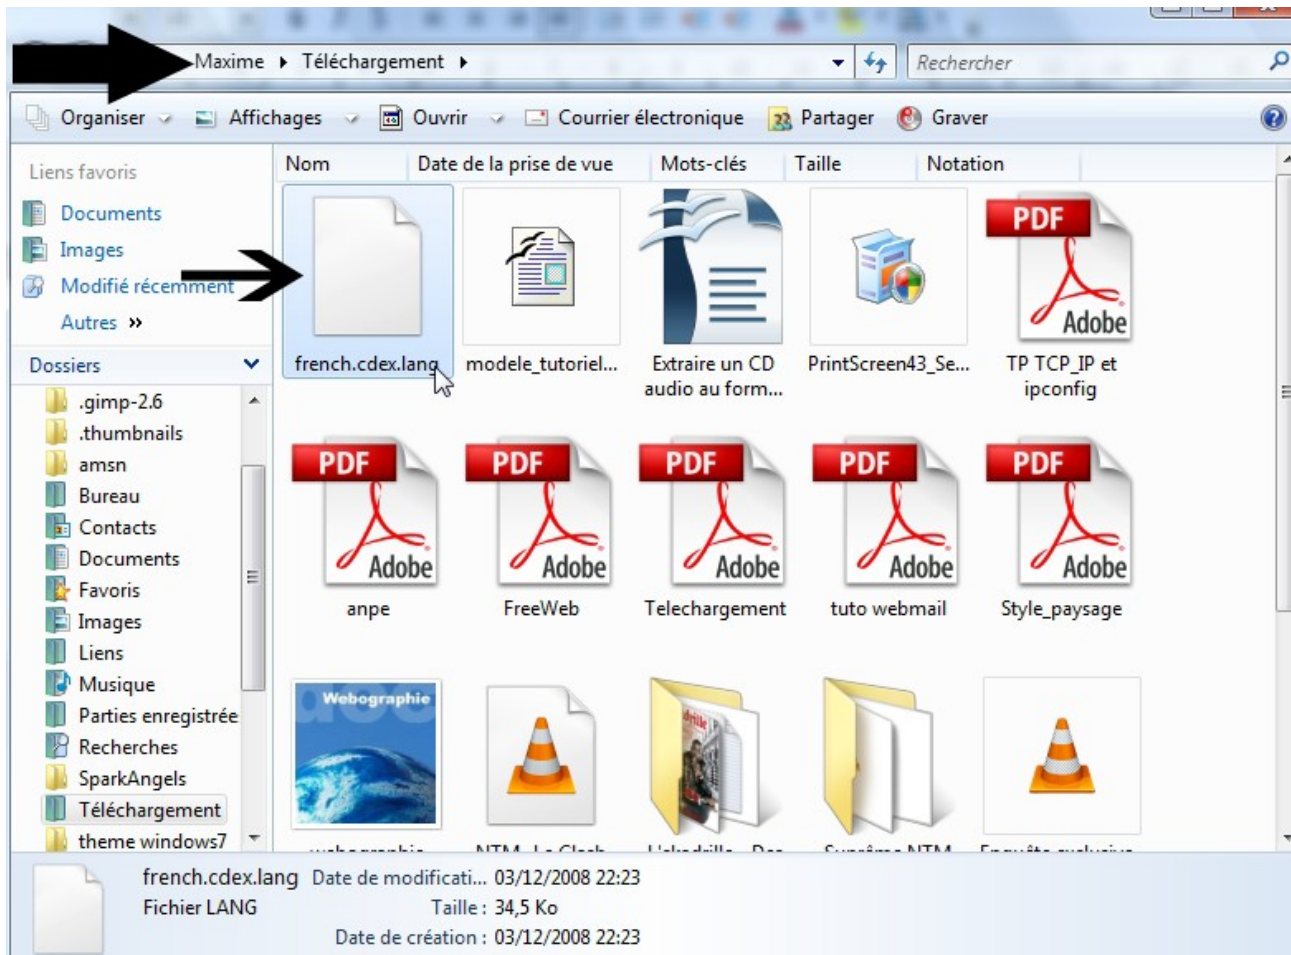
Maxime ▸ Téléchargement ▸

Rechercher

Organiser Affichages Ouvrir Courrier électronique Partager Graver

Liens favoris
Documents
Images
Modifié récemment
Autres »

Dossiers
.gimp-2.6
.thumbnails
amsn
Bureau
Contacts
Documents
Favoris
Images
Liens
Musique
Parties enregistrée
Recherches
SparkAngels
Téléchargement
theme windows7

| Nom | Date de la prise de vue | Mots-clés | Taille | Notation |
|---|---|---|---|---|

french.cdex.lang
modele_tutoriel...
Extraire un CD audio au form...
PrintScreen43_Se...
PDF Adobe
TP TCP_IP et ipconfig

PDF Adobe
anpe
PDF Adobe
FreeWeb
PDF Adobe
Telechargement
PDF Adobe
tuto webmail
PDF Adobe
Style_paysage

Webographie
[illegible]
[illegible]
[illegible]
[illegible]
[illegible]

french.cdex.lang Date de modificati... 03/12/2008 22:23
Fichier LANG Taille : 34,5 Ko
Date de création : 03/12/2008 22:23